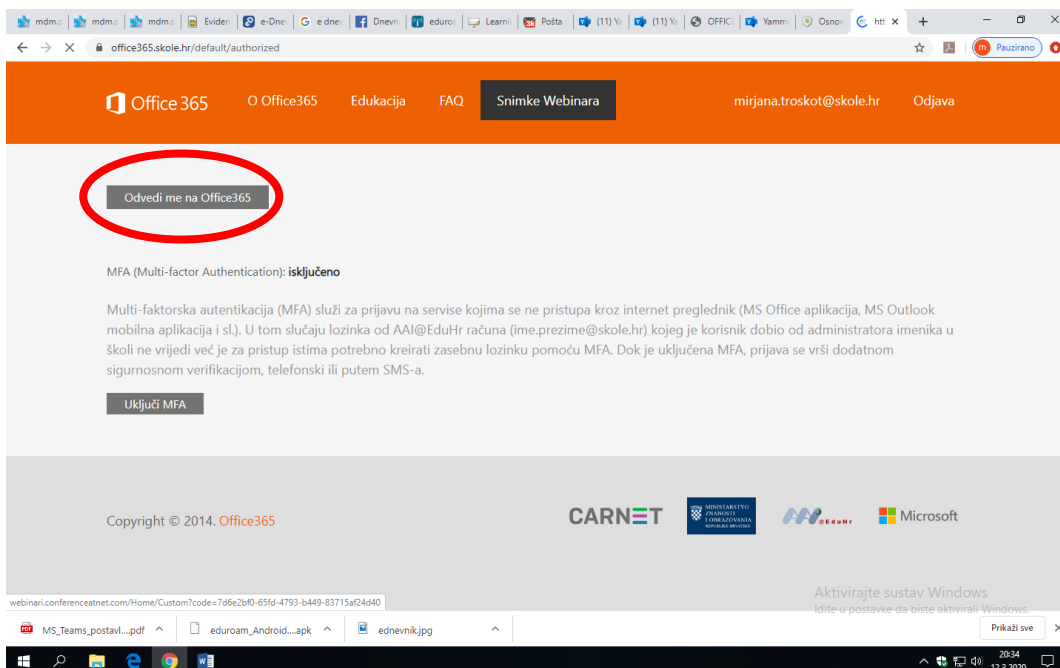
mdm.s | mdm.s | mdm.s | Eviden | e-Dnev | e dnev | Dnevn | eduroa | Learni | Pošta | (11) Ya | (11) Ya | OFFICI | Yamm | Osnov | htt ×

office365.skole.hr/default/authorized

Pauzirano

Office 365 | O Office365 | Edukacija | FAQ | Snimke Webinara | mirjana.troskot@skole.hr | Odjava

Odvedi me na Office365

MFA (Multi-factor Authentication): isključeno

Multi-faktorska autentikacija (MFA) služi za prijavu na servise kojima se ne pristupa kroz internet preglednik (MS Office aplikacija, MS Outlook mobilna aplikacija i sl.). U tom slučaju lozinka od AAI@EduHr računa (ime.prezime@skole.hr) kojeg je korisnik dobio od administratora imenika u školi ne vrijedi već je za pristup istima potrebno kreirati zasebnu lozinku pomoću MFA. Dok je uključena MFA, prijava se vrši dodatnom sigurnosnom verifikacijom, telefonski ili putem SMS-a.

Uključi MFA

Copyright © 2014. Office365

CARNET | MINISTARSTVO ZNANOSTI I OBRAZOVANJA REPUBLIKE HRVATSKE | @EduHr | Microsoft

Aktivirajte sustav Windows
Idite u postavke da biste aktivirali Windows.

webinari.conferenceatnet.com/Home/Custom?code=7d6e2bf0-65fd-4793-b449-83715af24d40

MS_Teams_postavl....pdf | eduroam_Android....apk | ednevnik.jpg | Prikaži sve

20:34
12.3.2020